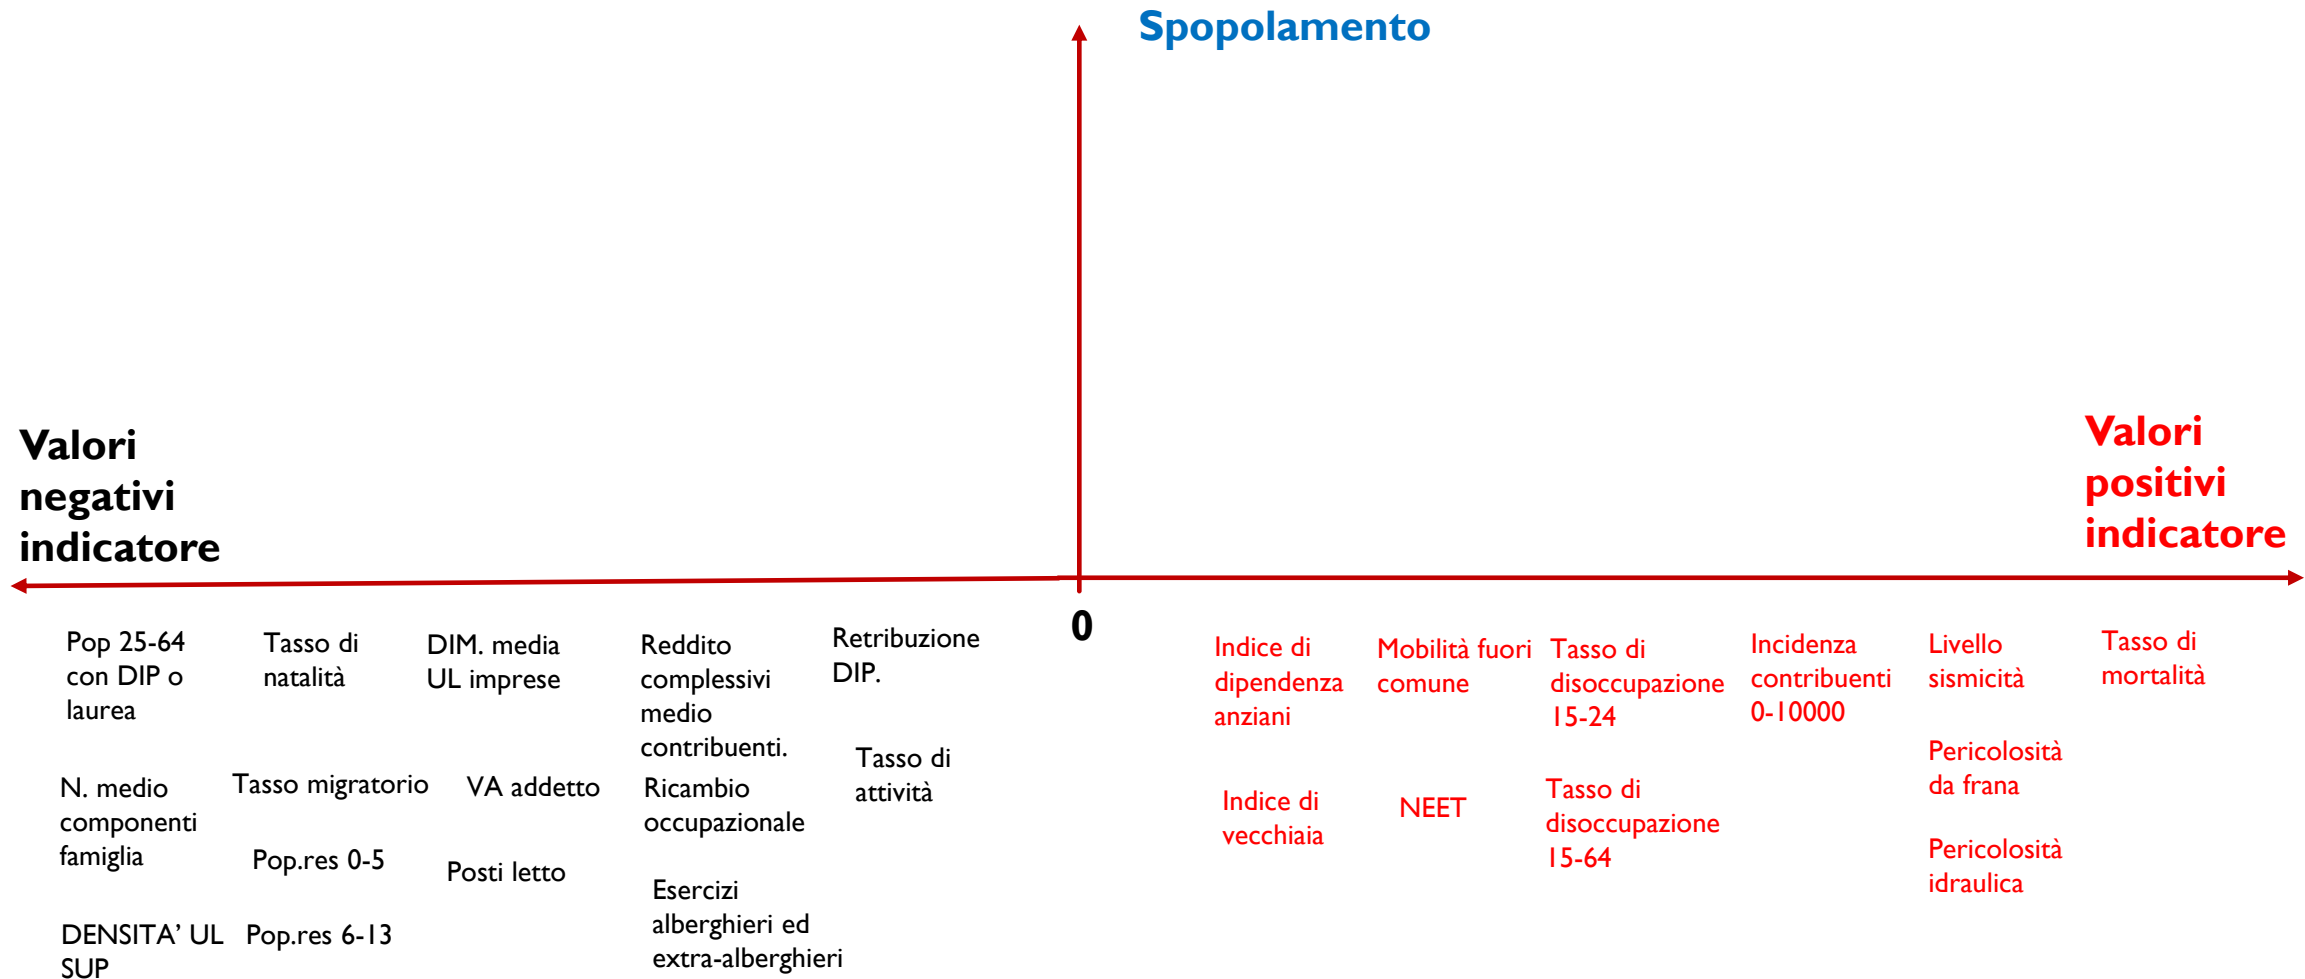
Spopolamento

Valori negativi indicatore

Valori positivi indicatore

0

Pop 25-64 con DIP o laurea

Tasso di natalità

DIM. media UL imprese

Reddito complessivi medio contribuenti.

Retribuzione DIP.

Tasso di attività

N. medio componenti famiglia

Tasso migratorio

VA addetto

Ricambio occupazionale

Pop.res 0-5

Posti letto

Esercizi alberghieri ed extra-alberghieri

DENSITA' UL SUP

Pop.res 6-13

Indice di dipendenza anziani

Mobilità fuori comune

Tasso di disoccupazione 15-24

Incidenza contribuenti 0-10000

Livello sismicità

Tasso di mortalità

Indice di vecchiaia

NEET

Tasso di disoccupazione 15-64

Pericolosità da frana

Pericolosità idraulica